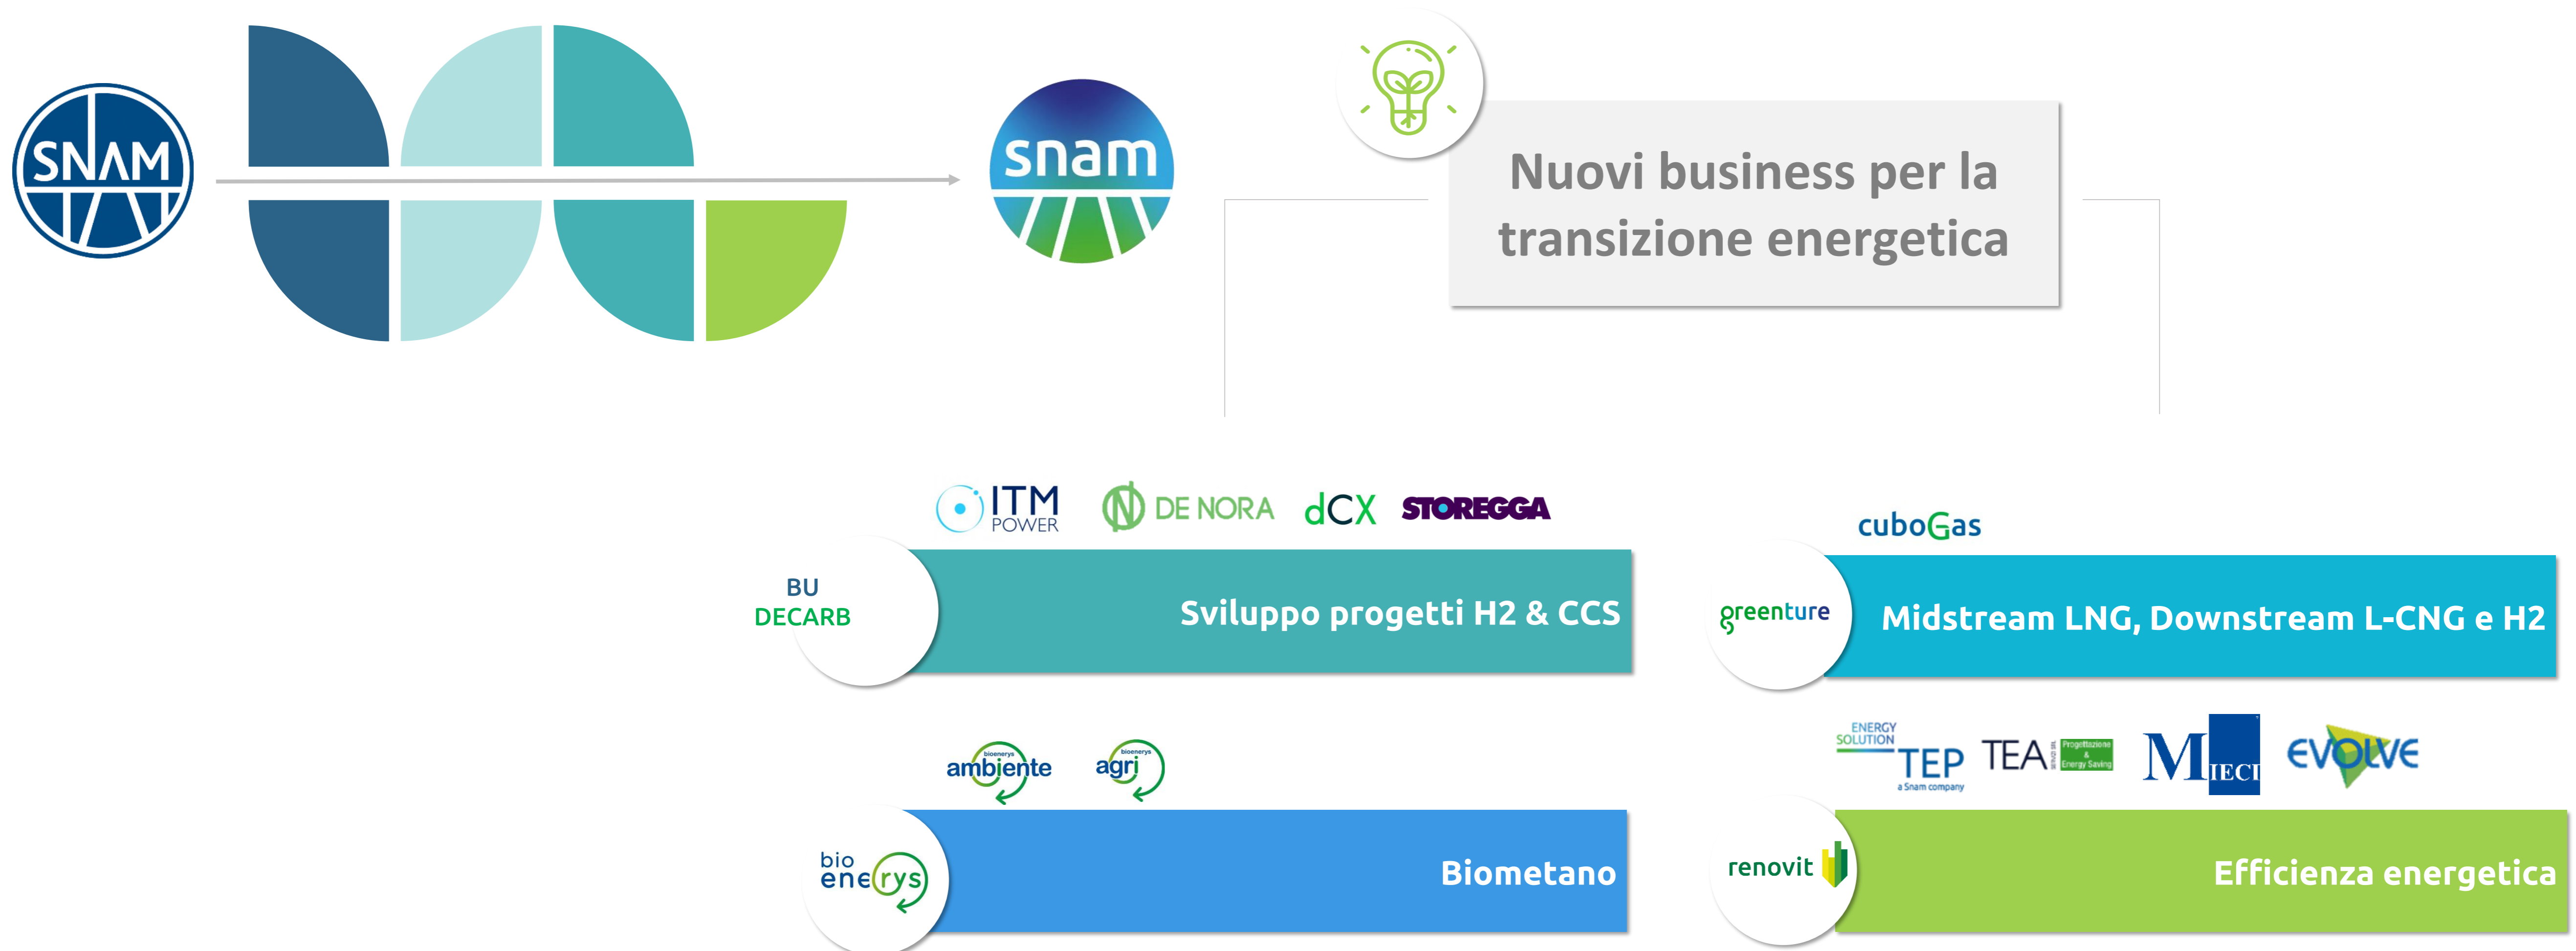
SNAM

snam

Nuovi business per la transizione energetica

ITM POWER DE NORA dCX STOREGGA

BU DECARB

Sviluppo progetti H2 & CCS

cuboGas

greenture

Midstream LNG, Downstream L-CNG e H2

bioenerys ambiente bioenerys agri

bio enerys

Biometano

ENERGY SOLUTION TEP a Snam company TEA Progettazione & Energy Saving MIECI EVOLVE

renovit

Efficienza energetica